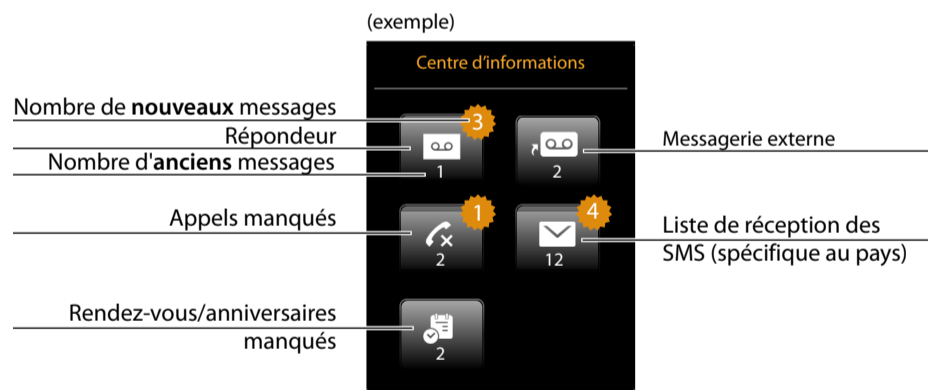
(exemple)

Centre d'informations

Nombre de **nouveaux** messages

Répondeur

Nombre d'**anciens** messages

3

1

2

Messagerie externe

Appels manqués

1

2

4

12

Liste de réception des SMS (spécifique au pays)

Rendez-vous/anniversaires manqués

2